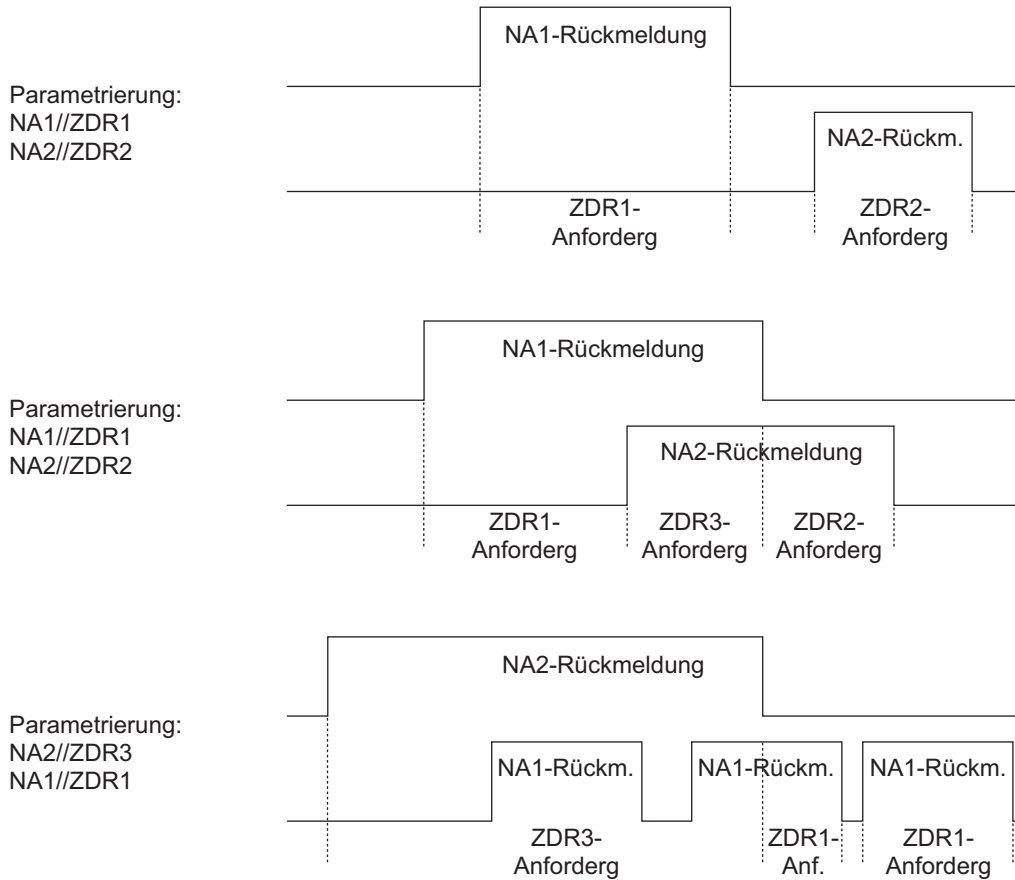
NA1-Rückmeldung

Parametrierung:
NA1//ZDR1
NA2//ZDR2

NA2-Rückm.

ZDR1-
Anforderg

ZDR2-
Anforderg

NA1-Rückmeldung

Parametrierung:
NA1//ZDR1
NA2//ZDR2

NA2-Rückmeldung

ZDR1-
Anforderg

ZDR3-
Anforderg

ZDR2-
Anforderg

NA2-Rückmeldung

Parametrierung:
NA2//ZDR3
NA1//ZDR1

NA1-Rückm.

NA1-Rückm.

NA1-Rückm.

ZDR3-
Anforderg

ZDR1-
Anf.

ZDR1-
Anforderg